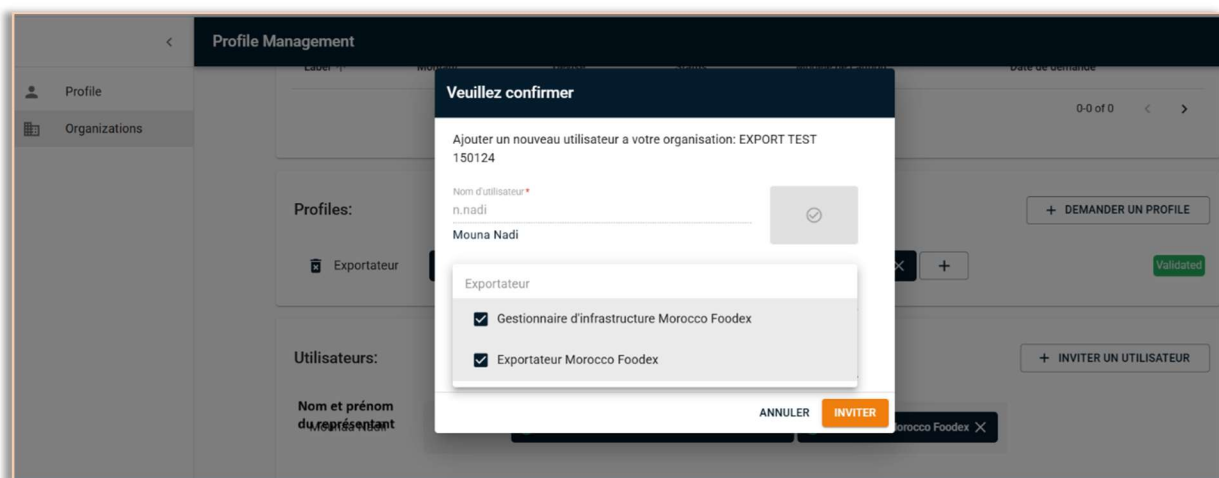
<

Profile Management

Profile

Organizations

Label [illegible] Date de demande

0-0 of 0

Veuillez confirmer

Ajouter un nouveau utilisateur a votre organisation: EXPORT TEST 150124

Nom d'utilisateur *
n.nadi

Mouna Nadi

Profiles:

+ DEMANDER UN PROFILE

Exportateur

+

Validated

Exportateur

Gestionnaire d'infrastructure Morocco Foodex

Exportateur Morocco Foodex

Utilisateurs:

+ INVITER UN UTILISATEUR

Nom et prénom du représentant

ANNULER

INVITER

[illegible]orocco Foodex